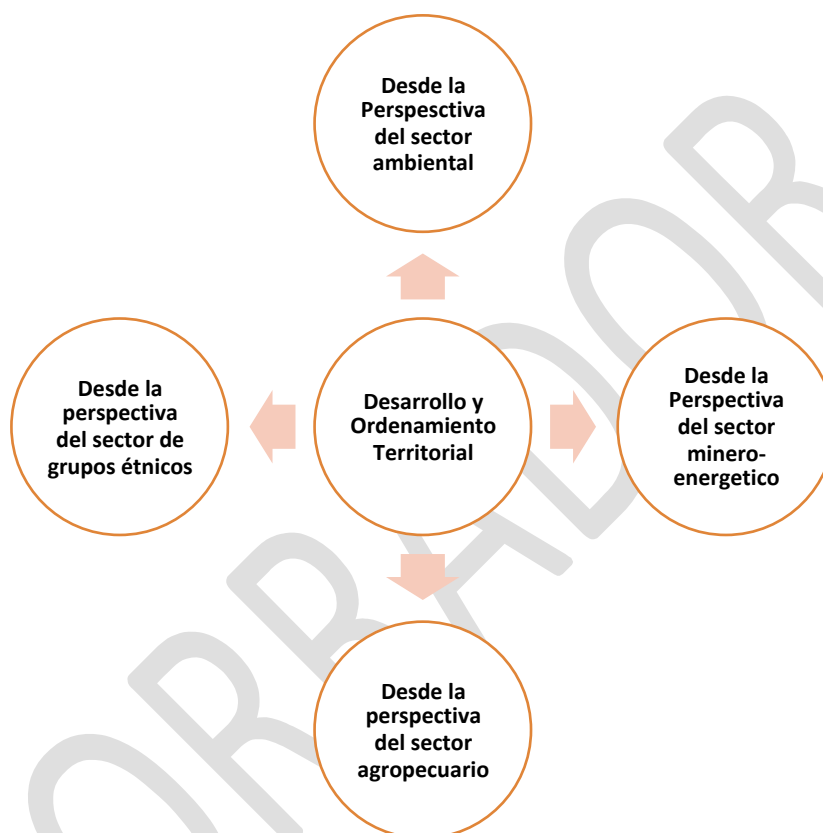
Desde la Perspesctiva del sector ambiental

Desde la perspectiva del sector de grupos étnicos

Desarrollo y Ordenamiento Territorial

Desde la Perspectiva del sector minero-energetico

Desde la perspectiva del sector agropecuario

BORRADOR